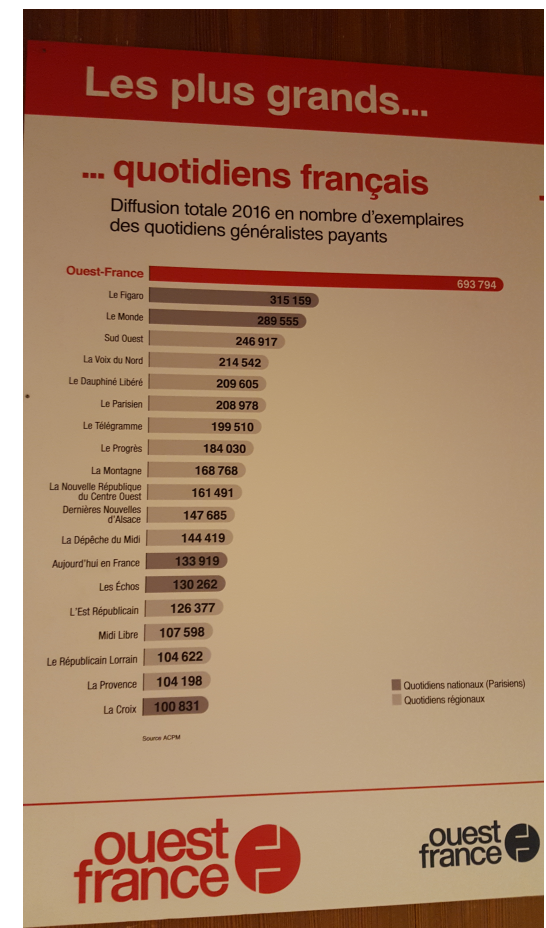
Les plus grands...

... quotidiens français

Diffusion totale 2016 en nombre d'exemplaires des quotidiens généralistes payants

| | |
|---|---|
| Ouest-France | 693 794 |
| Le Figaro | 315 159 |
| Le Monde | 289 555 |
| Sud Ouest | 246 917 |
| La Voix du Nord | 214 542 |
| Le Dauphiné Libéré | 209 605 |
| Le Parisien | 208 978 |
| Le Télégramme | 199 510 |
| Le Progrès | 184 030 |
| La Montagne | 168 768 |
| La Nouvelle République du Centre Ouest | 161 491 |
| Dernières Nouvelles d'Alsace | 147 685 |
| La Dépêche du Midi | 144 419 |
| Aujourd'hui en France | 133 919 |
| Les Échos | 130 262 |
| L'Est Républicain | 126 377 |
| Midi Libre | 107 598 |
| Le Républicain Lorrain | 104 622 |
| La Provence | 104 198 |
| La Croix | 100 831 |

Quotidiens nationaux (Parisiens)
Quotidiens régionaux

Source ACPM

ouest france

ouest france